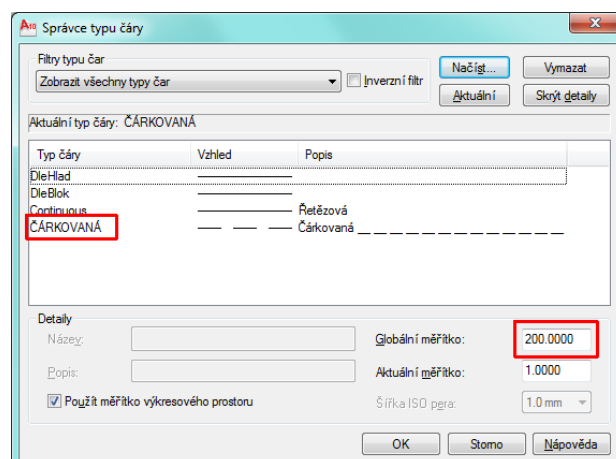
Správce typu čáry

Filtry typu čar

Zobrazit všechny typy čar

Inverzní filtr

Načíst...

Vymazat

Aktuální

Skrýt detaily

Aktuální typ čáry: ČÁRKOVANÁ

| Typ čáry | Vzhled | Popis |
|---|---|---|
| DleHlad | | |
| DleBlok | | |
| Continuous | | Řetězová |
| ČÁRKOVANÁ | | Čárkovaná _ _ _ _ _ _ _ _ _ _ _ _ _ _ |

Detaily

Název:

Popis:

Použít měřítko výkresového prostoru

Globální měřítko: 200.0000

Aktuální měřítko: 1.0000

Šířka ISO pera: 1.0 mm

OK

Storno

Nápověda